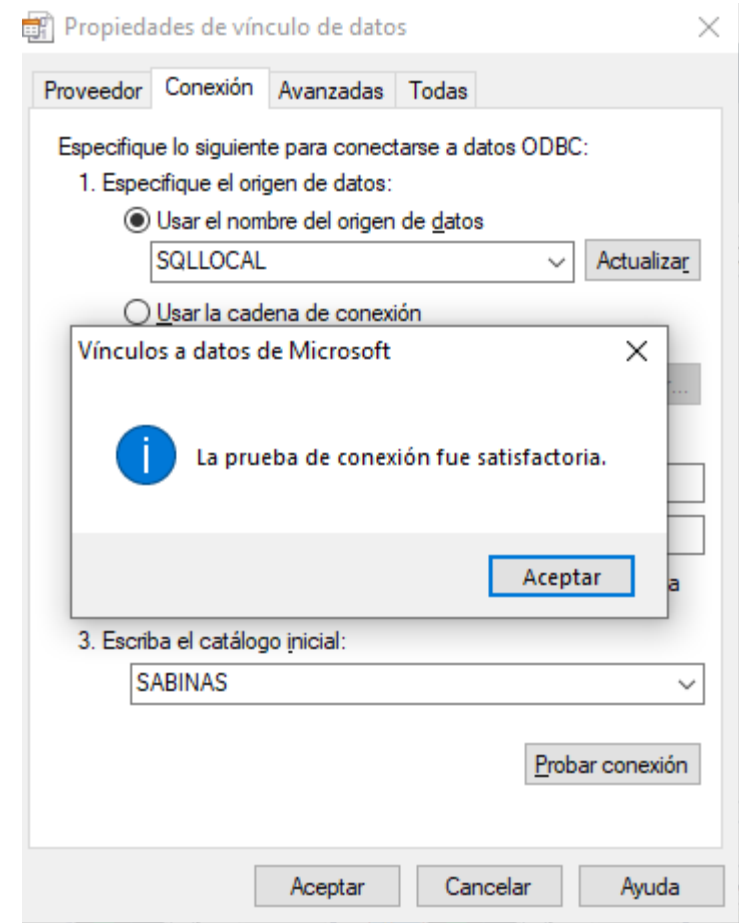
Propiedades de vínculo de datos

Proveedor | Conexión | Avanzadas | Todas

Especifique lo siguiente para conectarse a datos ODBC:

1. Especifique el origen de datos:

Usar el nombre del origen de datos

SQLLOCAL

Actualizar

Usar la cadena de conexión

Vínculos a datos de Microsoft

La prueba de conexión fue satisfactoria.

Aceptar

a

3. Escriba el catálogo inicial:

SABINAS

Probar conexión

Aceptar | Cancelar | Ayuda